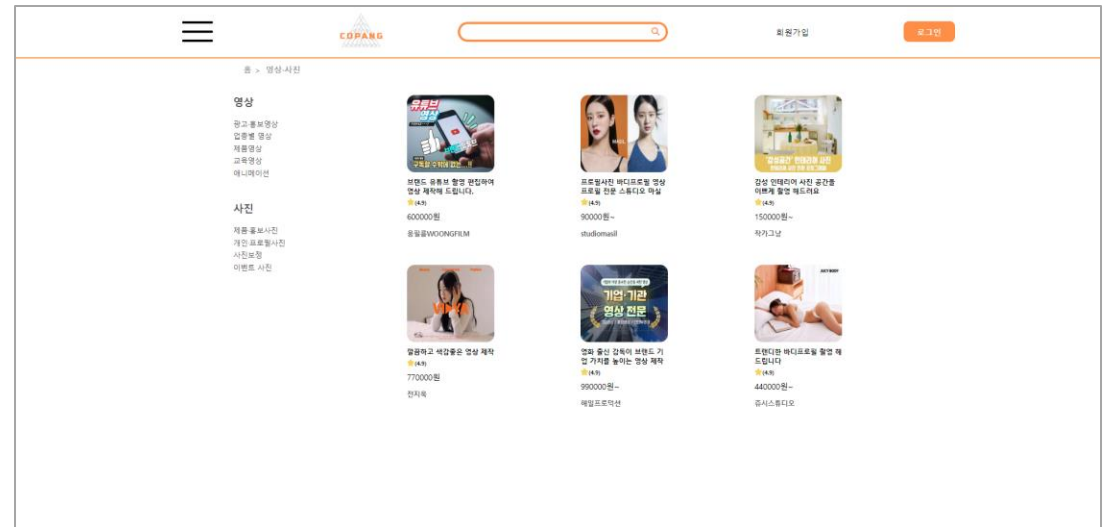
COPANG

회원가입

로그인

홈 > 영상·사진

영상

광고·홍보영상
업종별 영상
제품영상
교육영상
애니메이션

사진

제품·홍보사진
개인·프로필사진
사진보정
이벤트 사진

유튜브 영상

브랜드 유튜브 촬영 편집하여 영상 제작해 드립니다.
(4.9)
600000원
웅필름WOONGFILM

프로필사진 바디프로필 영상 프로필 전문 스튜디오 마실
(4.9)
90000원~
studiomasil

감성 인테리어 사진 공간을 이쁘게 촬영 해드려요
(4.9)
150000원~
작가그날

발랄하고 색감좋은 영상 제작
(4.9)
770000원
전지욱

기업·기관 영상 전문

영화 출신 감독이 브랜드 기업 가치를 높이는 영상 제작
(4.9)
990000원~
해일프로덕션

트렌디한 바디프로필 촬영 해드립니다
(4.9)
440000원~
쥬시스튜디오